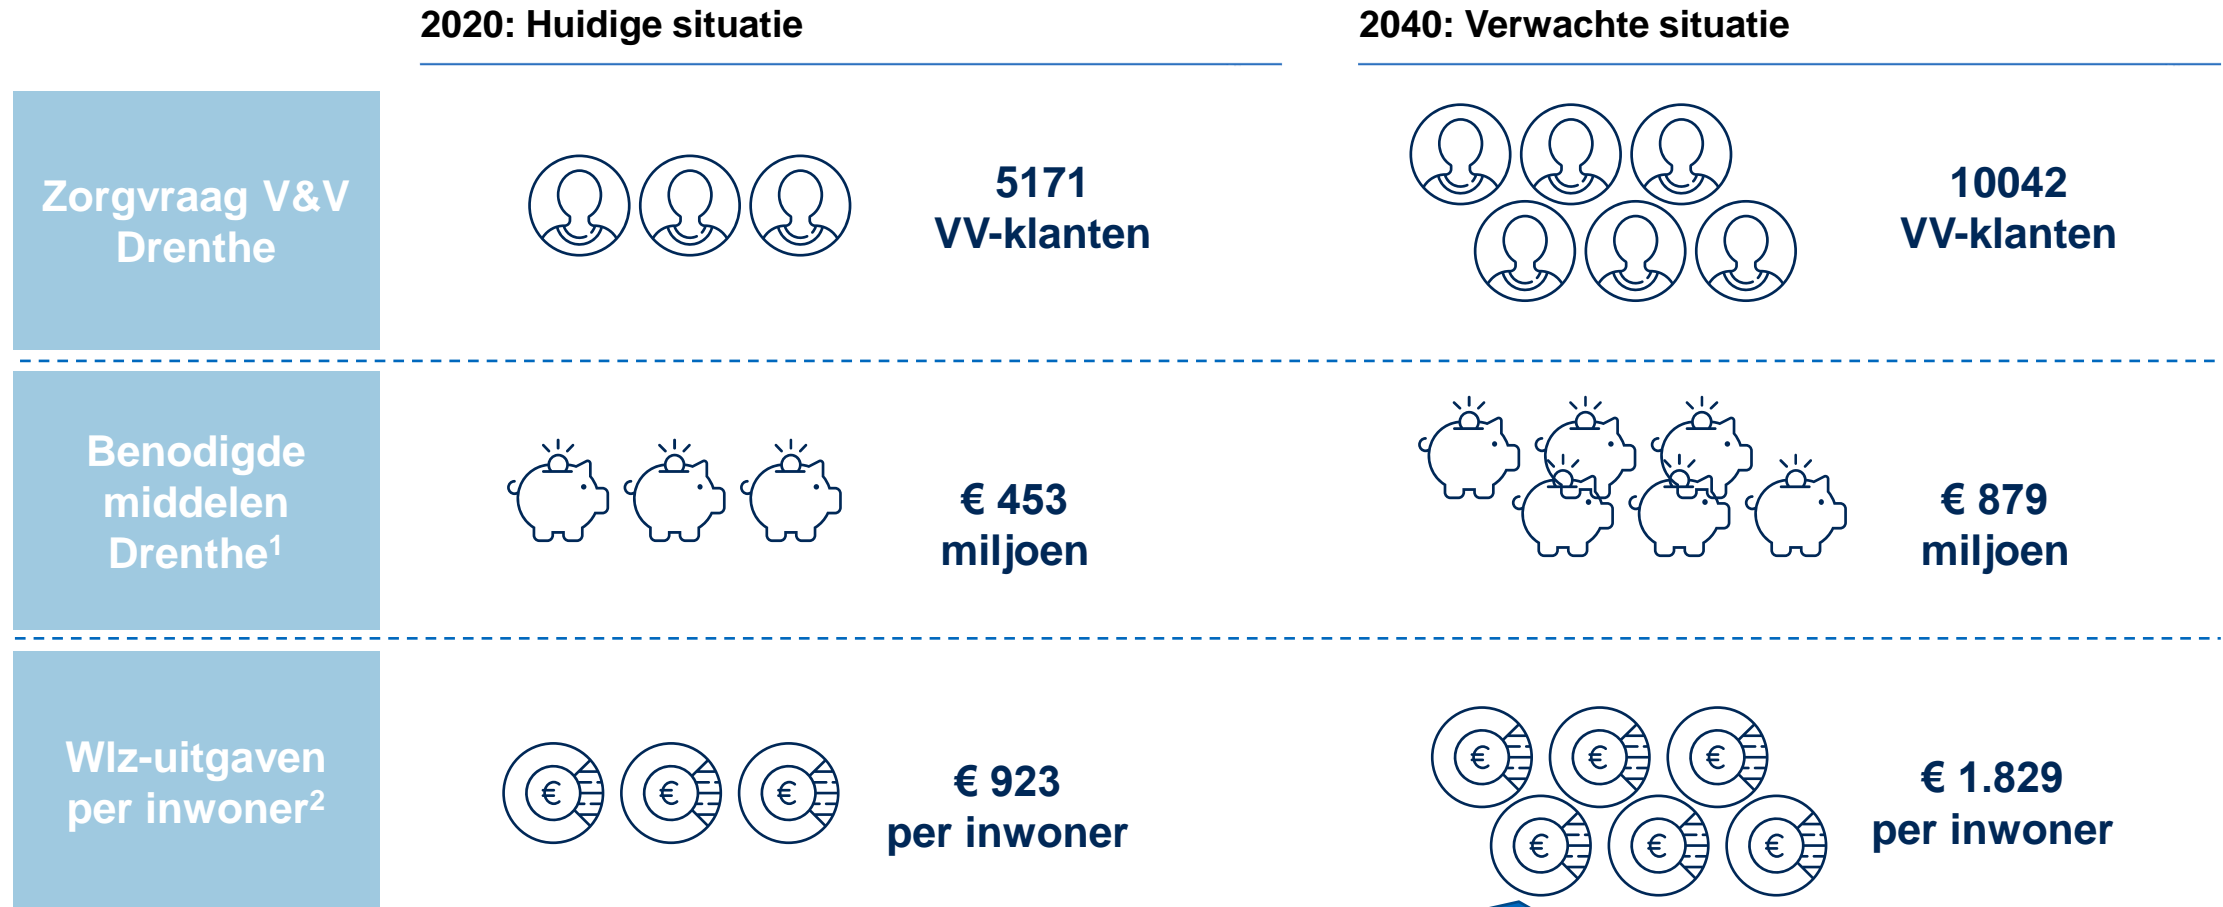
2020: Huidige situatie

2040: Verwachte situatie

Zorgvraag V&V Drenthe

5171 VV-klanten

10042 VV-klanten

Benodigde middelen Drenthe$^1$

€ 453 miljoen

€ 879 miljoen

Wlz-uitgaven per inwoner$^2$

€ 923 per inwoner

€ 1.829 per inwoner